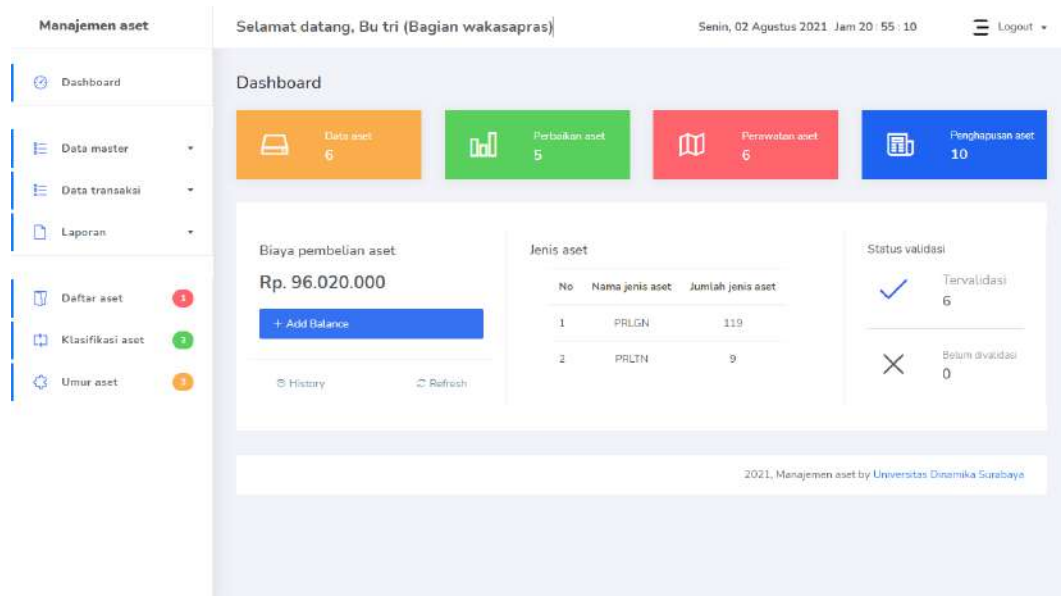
Manajemen aset

Selamat datang, Bu tri (Bagian wakasapras)

Senin, 02 Agustus 2021 Jam 20 : 55 : 10

Logout

Dashboard

Data master

Data transaksi

Laporan

Daftar aset 1

Klasifikasi aset 2

Umur aset 3

Dashboard

Data aset 6

Perbaikan aset 5

Perawatan aset 6

Penghapusan aset 10

Biaya pembelian aset

Rp. 96.020.000

+ Add Balance

History

Refresh

Jenis aset

| No | Nama jenis aset | Jumlah jenis aset |
|---|---|---|
| 1 | PRLGN | 119 |
| 2 | PRLTN | 9 |

Status validasi

Tervalidasi
6

Belum divalidasi
0

2021, Manajemen aset by Universitas Dinamika Surabaya